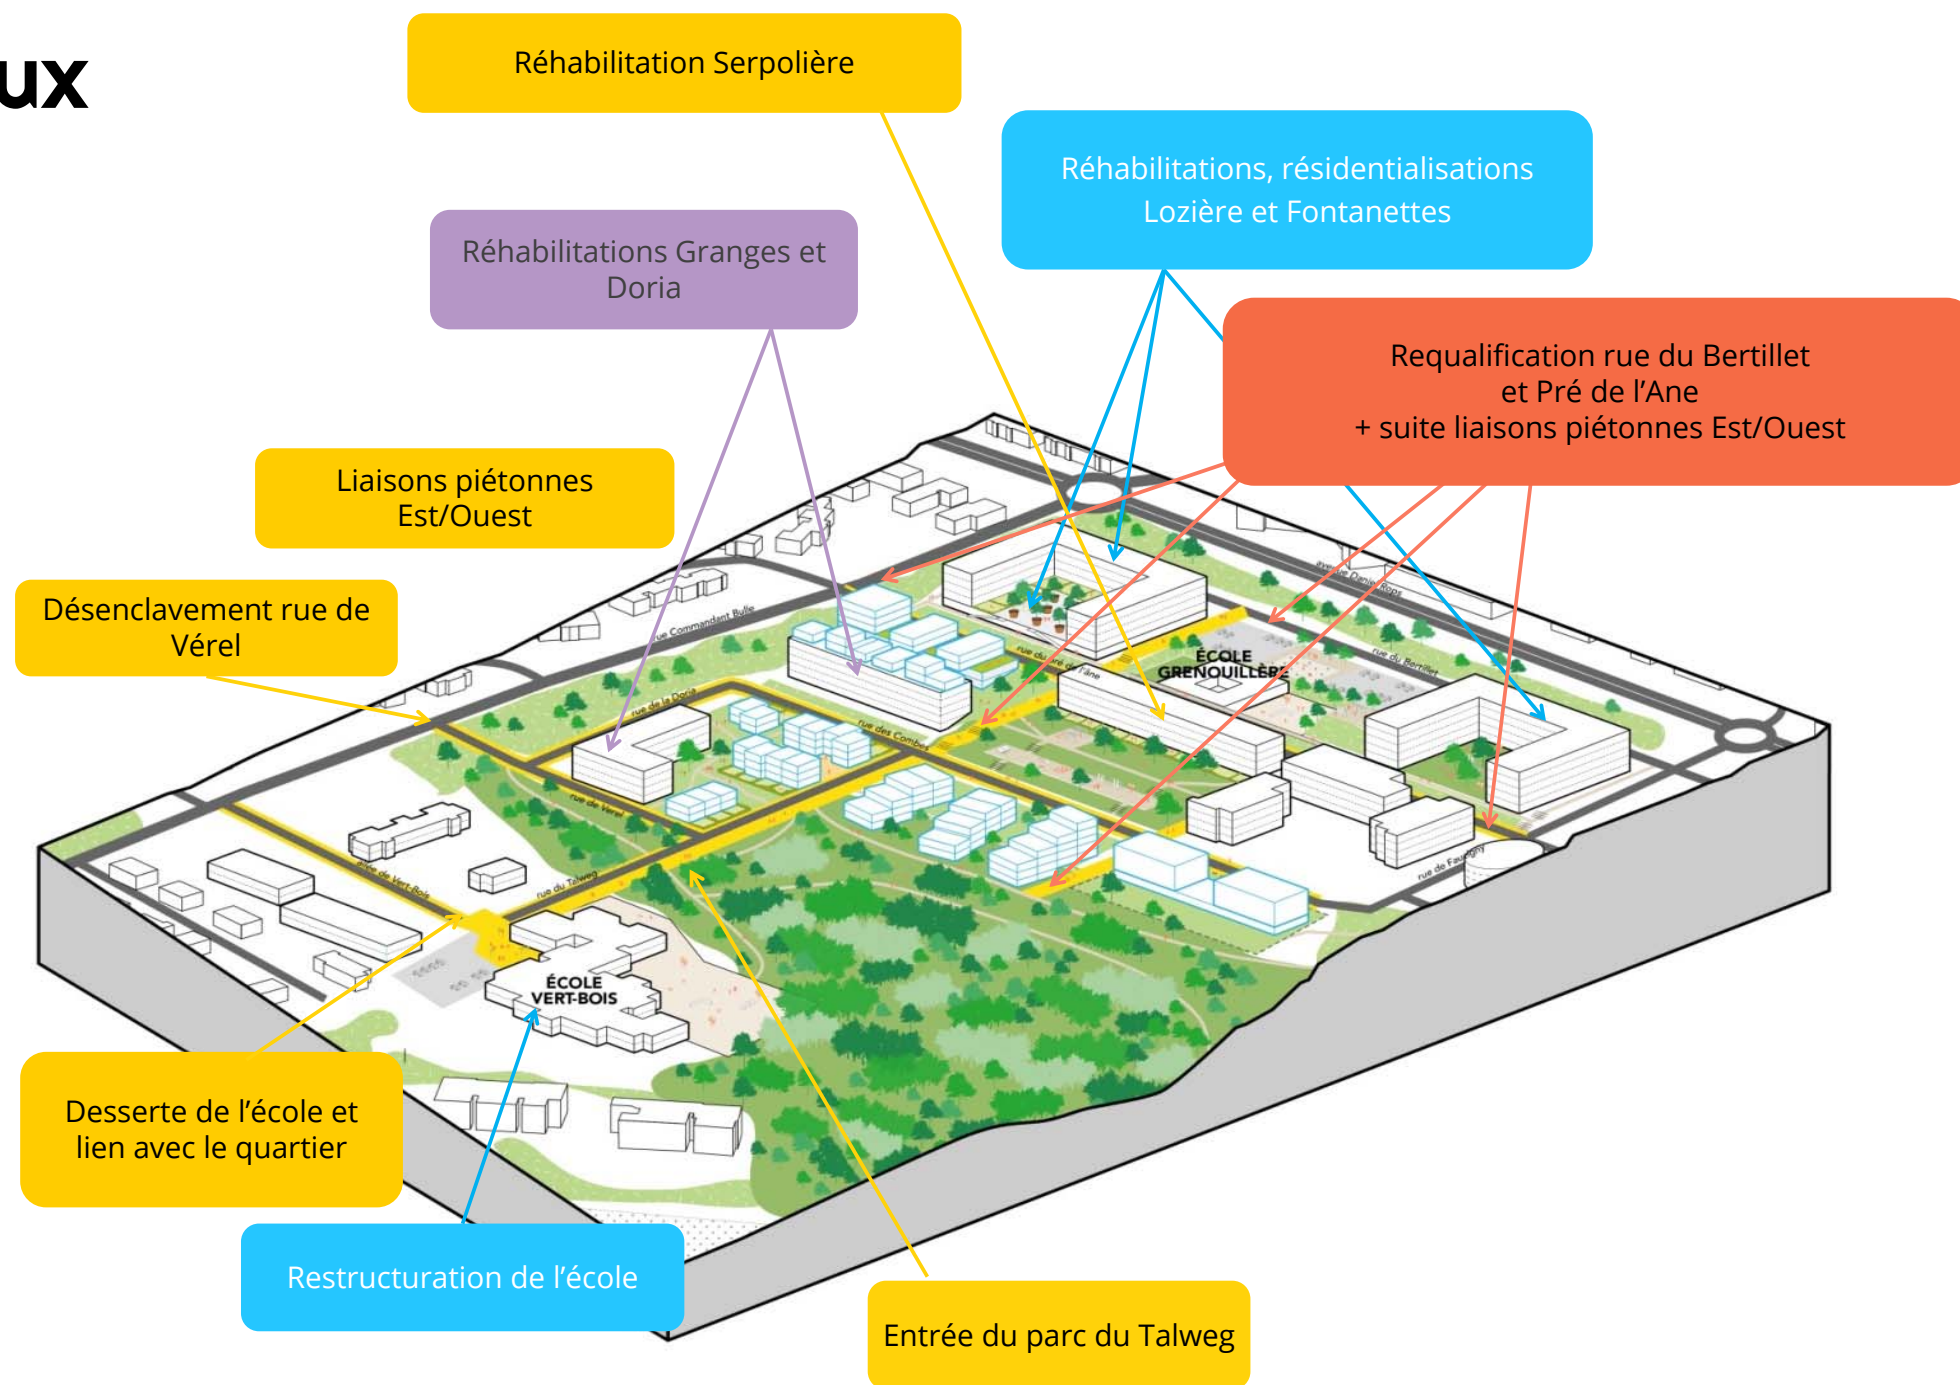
ux

Réhabilitation Serpolière

Réhabilitations, résidentialisations Lozière et Fontanettes

Réhabilitations Granges et Doria

Requalification rue du Bertillet et Pré de l'Ane + suite liaisons piétonnes Est/Ouest

Liaisons piétonnes Est/Ouest

Désenclavement rue de Vérel

rue Commandant Bulle

avenue Daniel Rops

ÉCOLE GRENOUILLÈRE

rue du Pré de l'Âne

rue du Bertillet

rue de la Doria

rue des Combes

rue de Vérel

rue de Vert-Bois

rue du Talweg

rue de Faucigny

ÉCOLE VERT-BOIS

Desserte de l'école et lien avec le quartier

Restructuration de l'école

Entrée du parc du Talweg